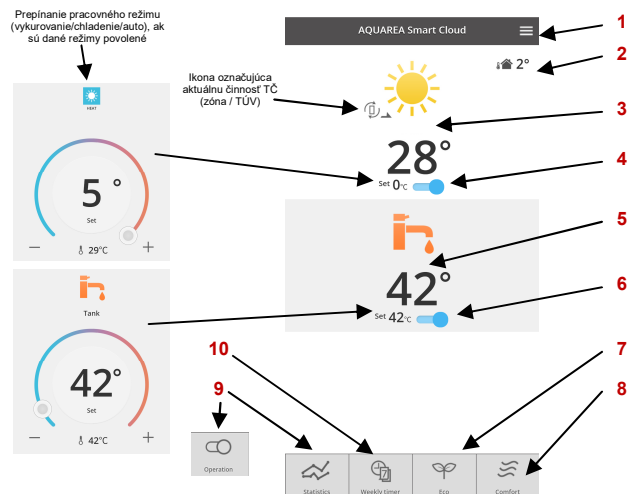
Prepínanie pracovného režimu (vykurovanie/chladenie/auto), ak sú dané režimy povolené

HEAT

5 °

Set

—

29°C

+

Tank

42°

Set

—

42°C

+

Ikona označujúca aktuálnu činnosť TČ (zóna / TÚV)

AQUAREA Smart Cloud

1

2°

2

3

28°

4

Set 0°C

5

42°

6

Set 42°C

10

9

7

8

Operation

Statistics

Weekly timer

Eco

Comfort